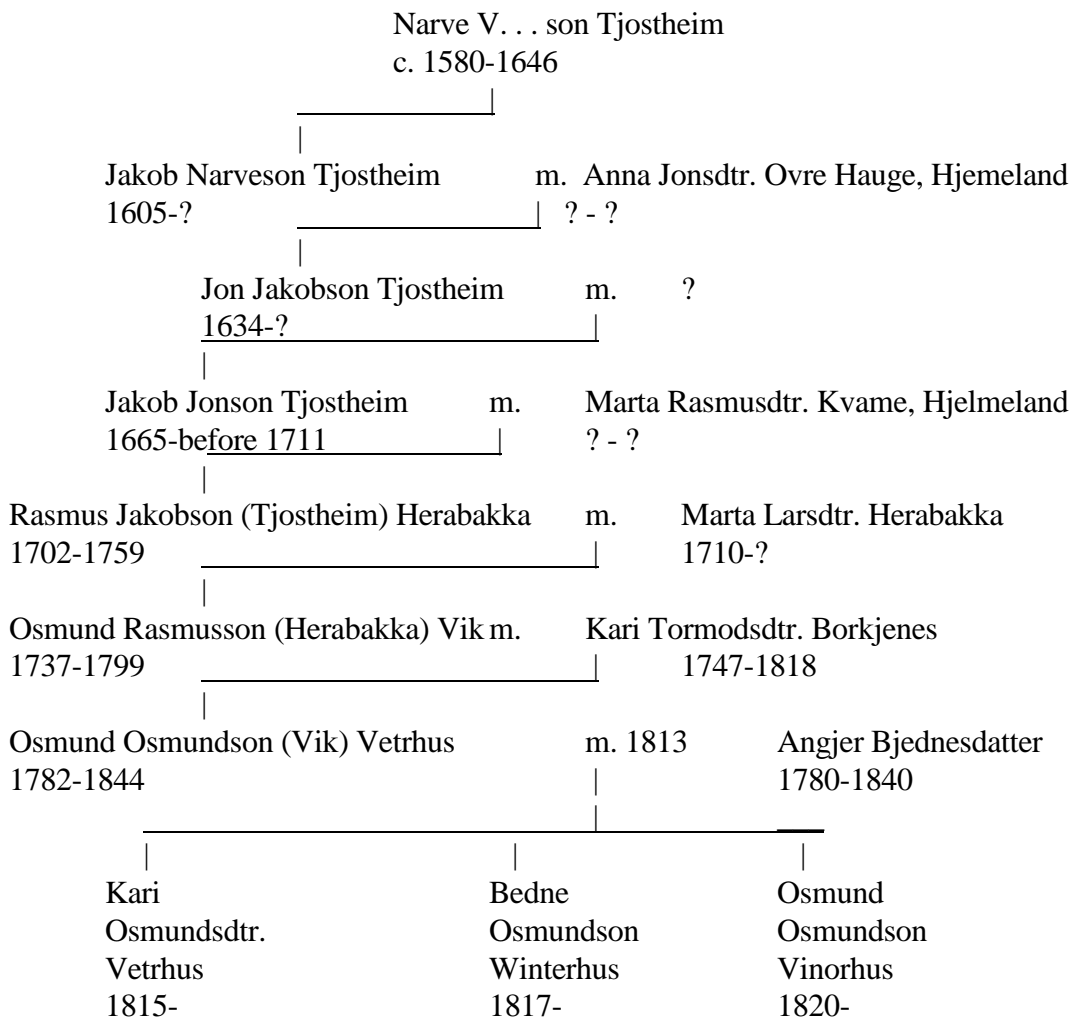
Narve V. . . son Tjostheim
c. 1580-1646

Jakob Narveson Tjostheim m. Anna Jonsdtr. Ovre Hauge, Hjemeland
1605-? ? - ?

Jon Jakobson Tjostheim m. ?
1634-?

Jakob Jonson Tjostheim m. Marta Rasmusdtr. Kvame, Hjelmeland
1665-before 1711 ? - ?

Rasmus Jakobson (Tjostheim) Herabakka m. Marta Larsdtr. Herabakka
1702-1759 1710-?

Osmund Rasmusson (Herabakka) Vik m. Kari Tormodsdtr. Borkjenes
1737-1799 1747-1818

Osmund Osmundson (Vik) Vetrhus m. 1813 Angjer Bjednesdatter
1782-1844 1780-1840

Kari Osmundsdtr. Vetrhus 1815-

Bedne Osmundson Winterhus 1817-

Osmund Osmundson Vinorhus 1820-